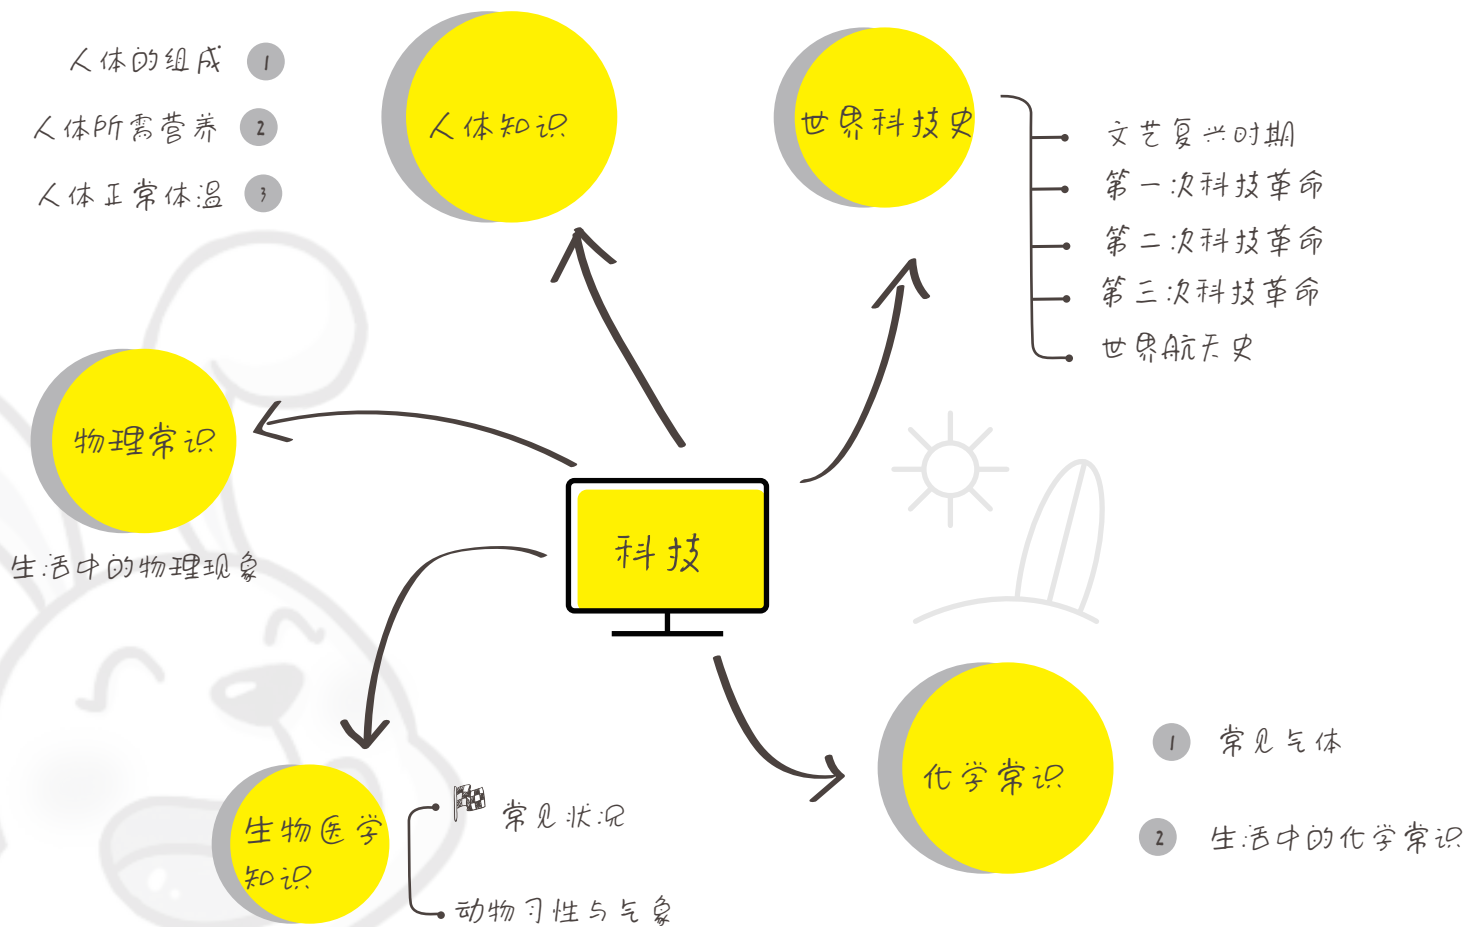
人体的组成 1

人体所需营养 2

人体正常体温 3

人体知识

世界科技史

文艺复兴时期
第一次科技革命
第二次科技革命
第三次科技革命
世界航天史

物理常识

生活中的物理现象

科技

生物医学知识

常见状况

动物习性与气象

化学常识

1 常见气体

2 生活中的化学常识